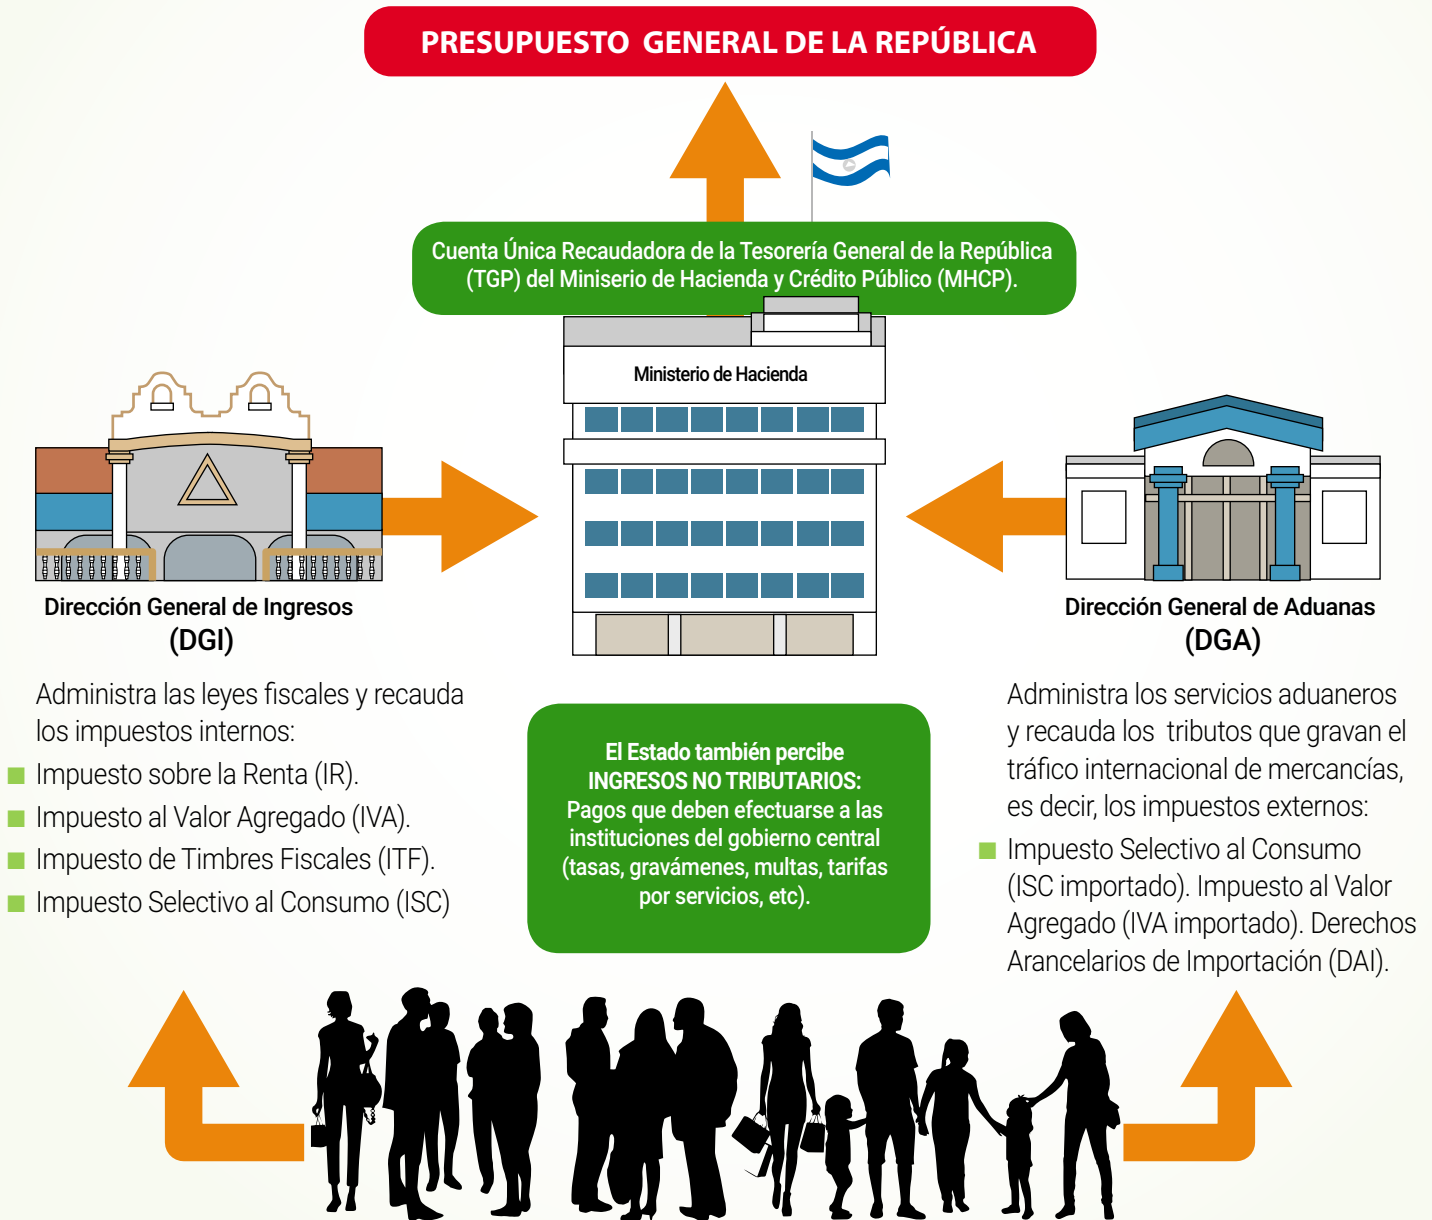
PRESUPUESTO GENERAL DE LA REPÚBLICA

Cuenta Única Recaudadora de la Tesorería General de la República (TGP) del Miniserio de Hacienda y Crédito Público (MHCP).

Ministerio de Hacienda

Dirección General de Ingresos (DGI)

Administra las leyes fiscales y recauda los impuestos internos:

Impuesto sobre la Renta (IR).

Impuesto al Valor Agregado (IVA).

Impuesto de Timbres Fiscales (ITF).

Impuesto Selectivo al Consumo (ISC)

El Estado también percibe INGRESOS NO TRIBUTARIOS: Pagos que deben efectuarse a las instituciones del gobierno central (tasas, gravámenes, multas, tarifas por servicios, etc).

Dirección General de Aduanas (DGA)

Administra los servicios aduaneros y recauda los tributos que gravan el tráfico internacional de mercancías, es decir, los impuestos externos:

Impuesto Selectivo al Consumo (ISC importado). Impuesto al Valor Agregado (IVA importado). Derechos Arancelarios de Importación (DAI).